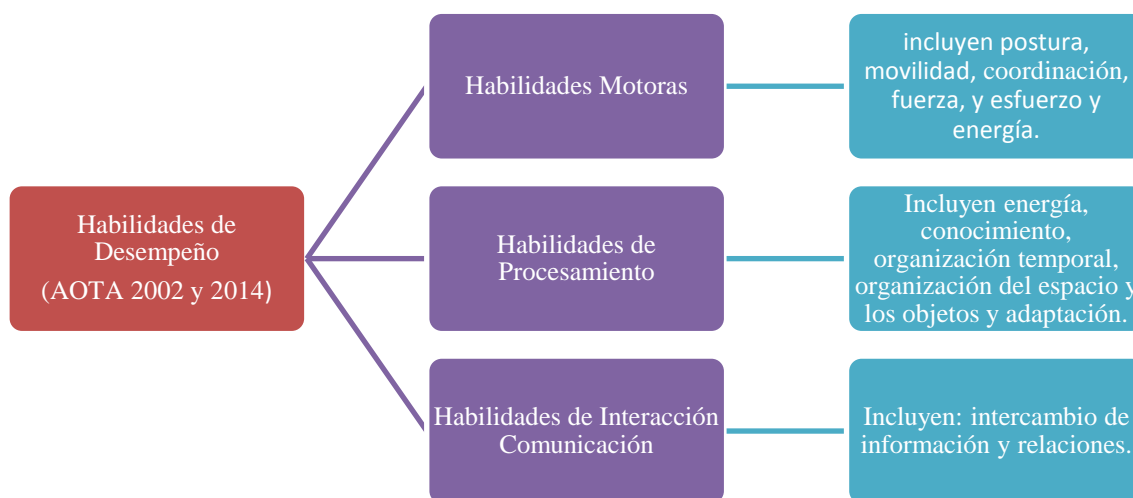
Habilidades de Desempeño
(AOTA 2002 y 2014)

Habilidades Motoras

incluyen postura, movilidad, coordinación, fuerza, y esfuerzo y energía.

Habilidades de Procesamiento

Incluyen energía, conocimiento, organización temporal, organización del espacio y los objetos y adaptación.

Habilidades de Interacción Comunicación

Incluyen: intercambio de información y relaciones.